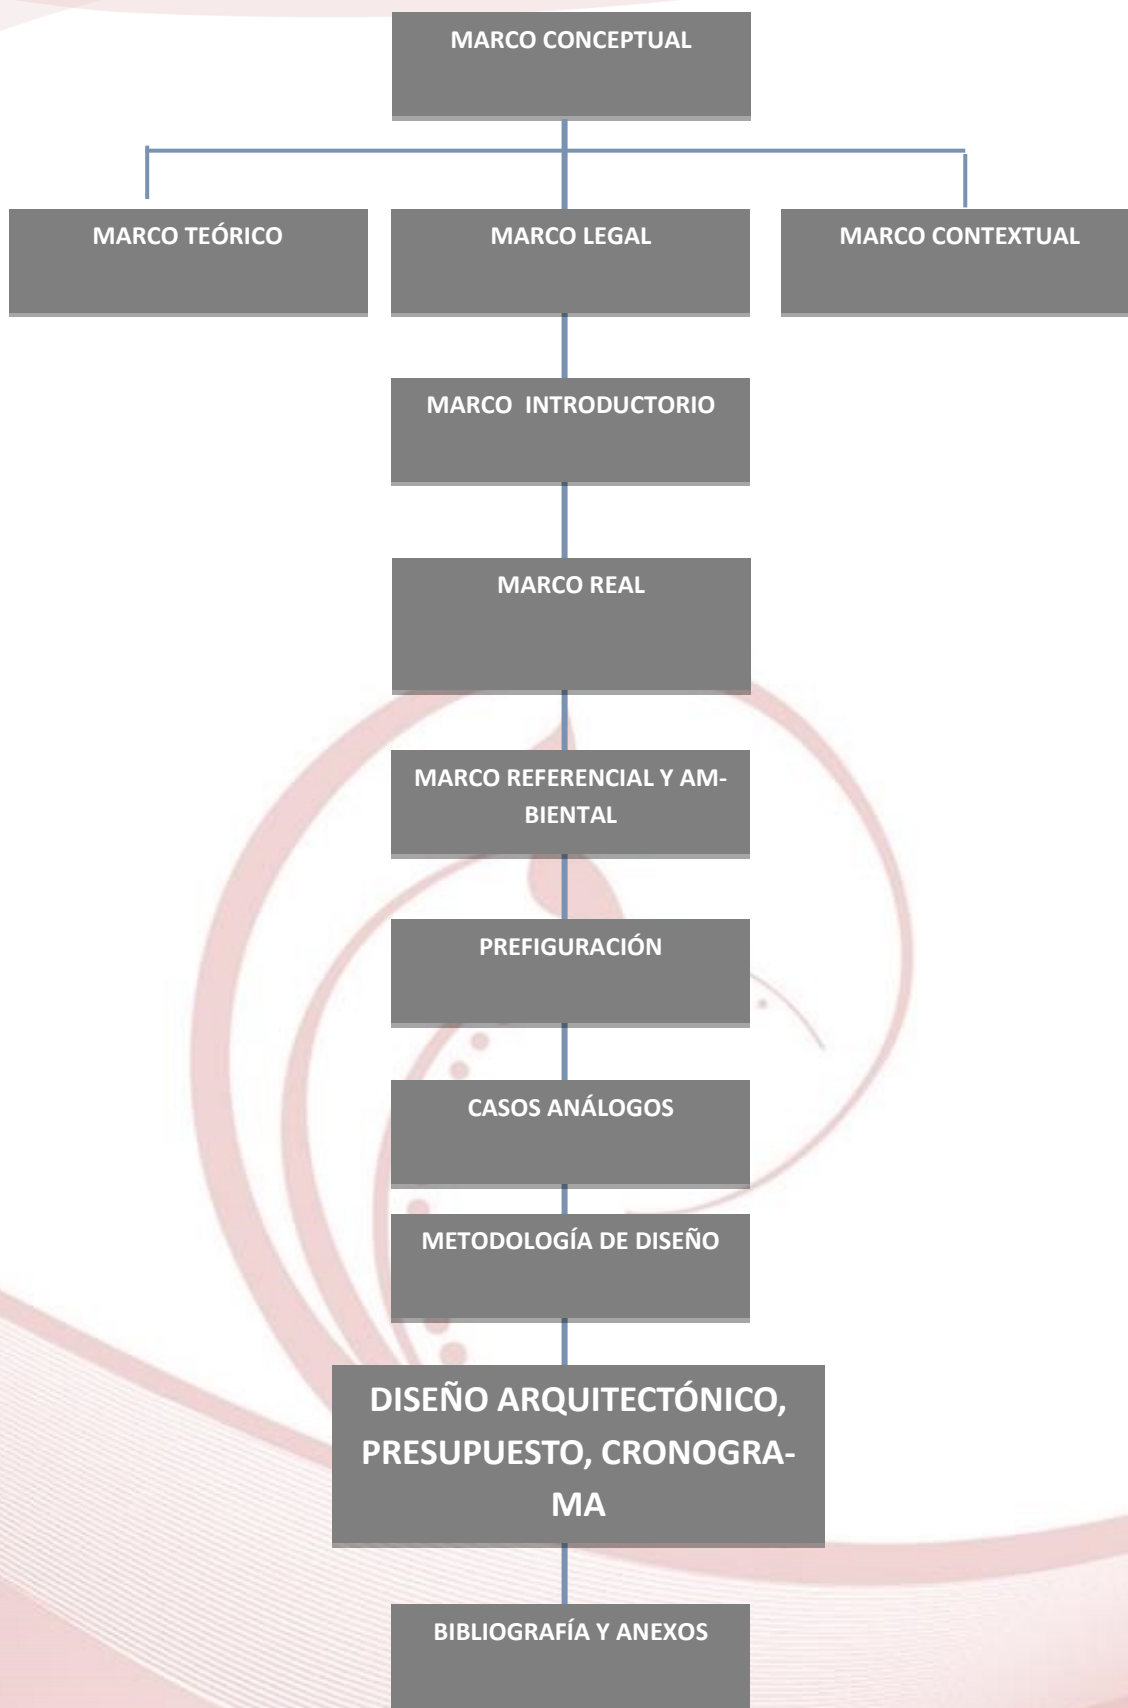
MARCO CONCEPTUAL

MARCO TEÓRICO

MARCO LEGAL

MARCO CONTEXTUAL

MARCO INTRODUCTORIO

MARCO REAL

MARCO REFERENCIAL Y AMBIENTAL

PREFIGURACIÓN

CASOS ANÁLOGOS

METODOLOGÍA DE DISEÑO

DISEÑO ARQUITECTÓNICO, PRESUPUESTO, CRONOGRAMA

BIBLIOGRAFÍA Y ANEXOS